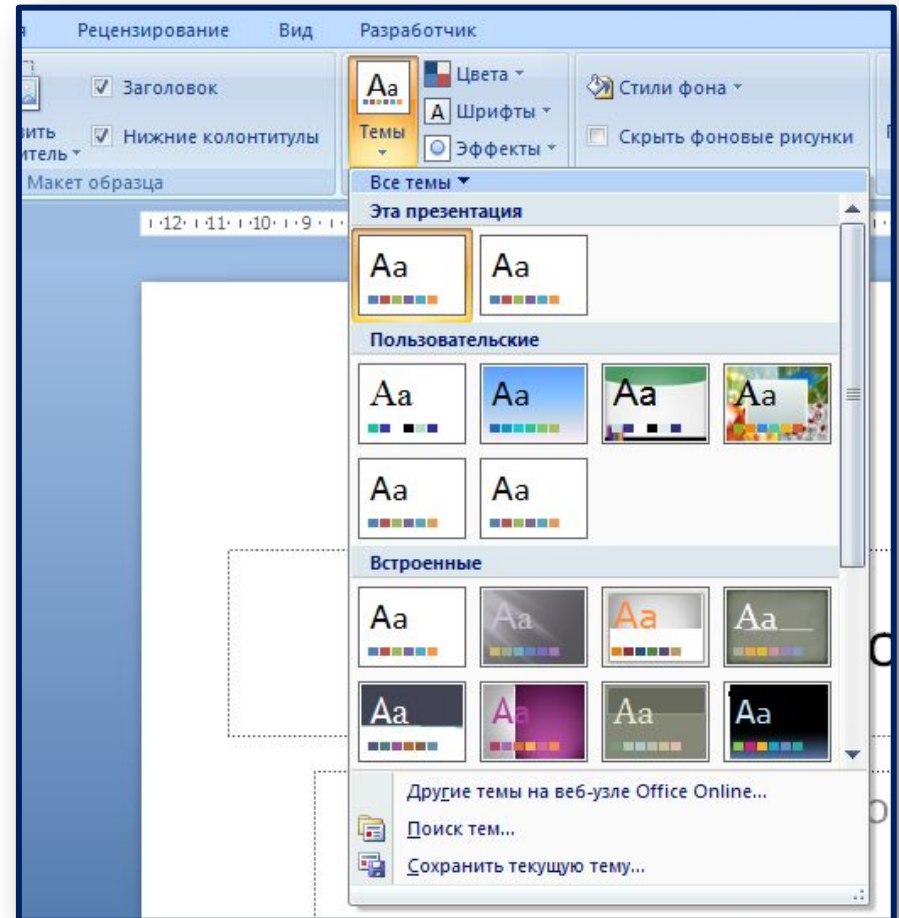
я Рецензирование Вид Разработчик

Заголовок
вить
итель
Нижние колонтитулы
Макет образца

Aa
Темы
Цвета
Шрифты
Эффекты

Стили фона
Скрыть фоновые рисунки

Все темы
Эта презентация
Aa
Aa
Пользовательские
Aa
Aa
Aa
Aa
Aa
Aa
Встроенные
Aa
Aa
Aa
Aa
Aa
Aa
Aa
Aa

Другие темы на веб-узле Office Online...
Поиск тем...
Сохранить текущую тему...

12 11 10 9